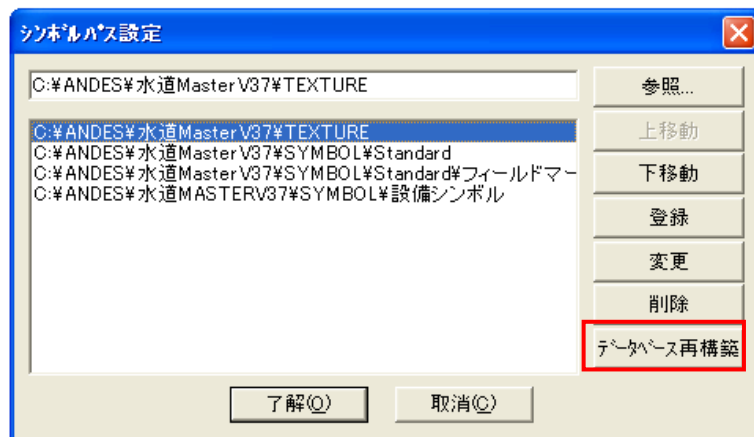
シンボルパス設定

C:¥ANDES¥水道MasterV37¥TEXTURE

C:¥ANDES¥水道MasterV37¥TEXTURE
C:¥ANDES¥水道MasterV37¥SYMBOL¥Standard
C:¥ANDES¥水道MasterV37¥SYMBOL¥Standard¥フィールドマー
C:¥ANDES¥水道MASTERV37¥SYMBOL¥設備シンボル

参照...
上移動
下移動
登録
変更
削除
データベース再構築

了解(O)
取消(C)